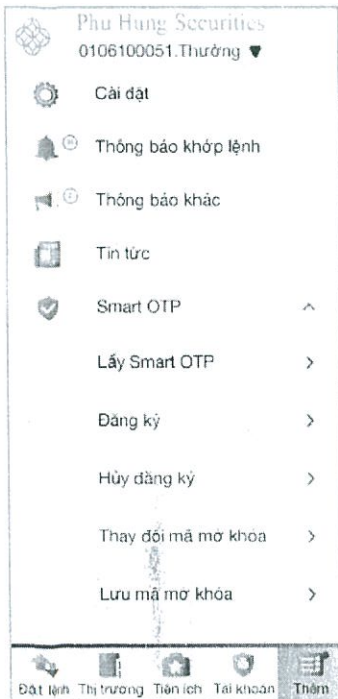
Phu Hung Securities
0106100051.Thường ▼

Cài đặt

Thông báo khớp lệnh

Thông báo khác

Tin tức

Smart OTP

Lấy Smart OTP

Đăng ký

Hủy đăng ký

Thay đổi mã mở khóa

Lưu mã mở khóa

Đặt lệnh Thị trường Tiện ích Tài khoản Thêm